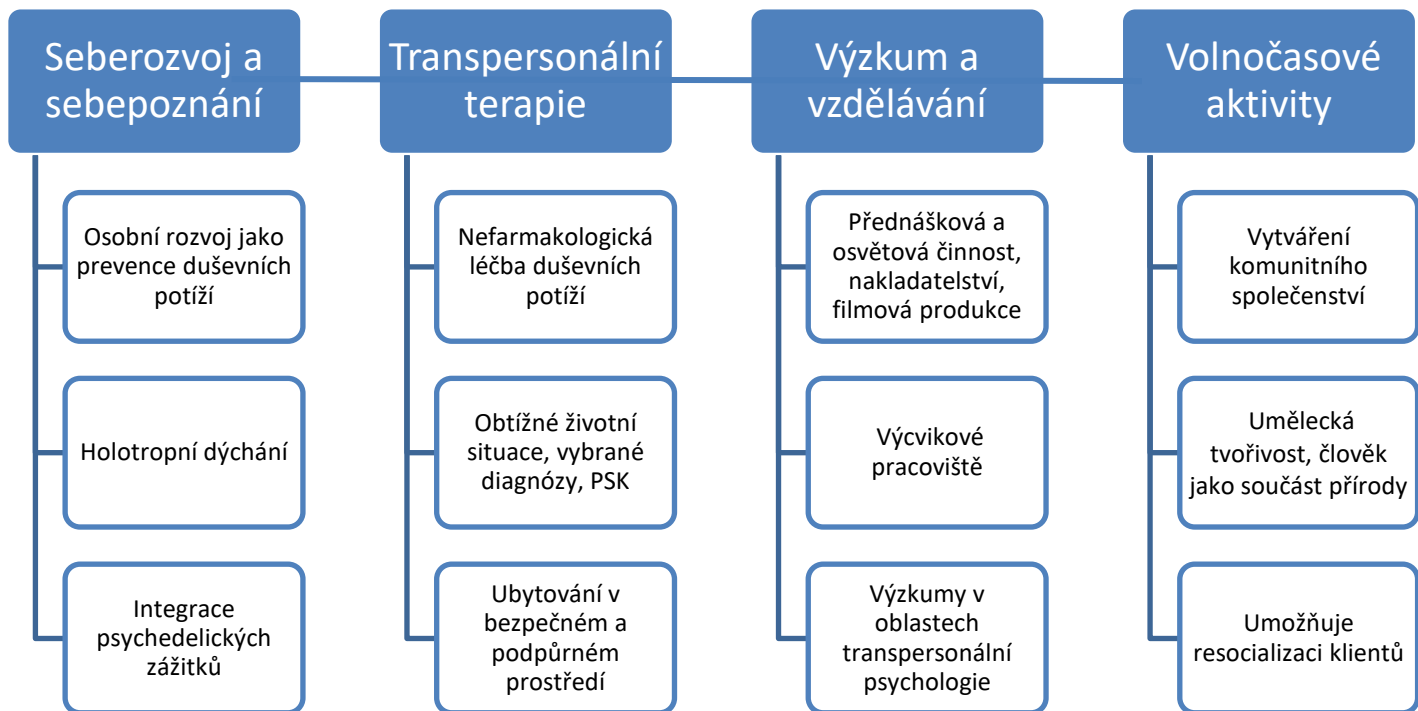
Seberozvoj a sebepoznání

Osobní rozvoj jako prevence duševních potíží

Holotropní dýchání

Integrace psychedelických zážitků

Transpersonální terapie

Nefarmakologická léčba duševních potíží

Obtížné životní situace, vybrané diagnózy, PSK

Ubytování v bezpečném a podpůrném prostředí

Výzkum a vzdělávání

Přednášková a osvětová činnost, nakladatelství, filmová produkce

Výcvikové pracoviště

Výzkumy v oblastech transpersonální psychologie

Volnočasové aktivity

Vytváření komunitního společenství

Umělecká tvořivost, člověk jako součást přírody

Umožňuje resocializaci klientů